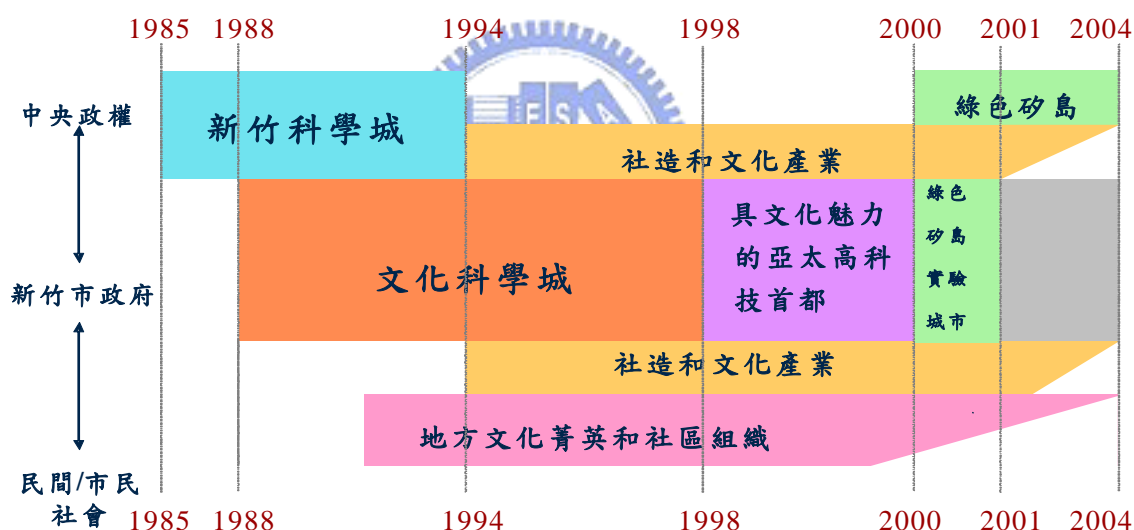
1985 1988 1994 1998 2000 2001 2004

中央政權

新竹科學城

綠色矽島

社造和文化產業

新竹市政府

文化科學城

具文化魅力的亞太高科技首都

綠色矽島實驗城市

社造和文化產業

地方文化菁英和社區組織

民間/市民社會

1985 1988 1994 1998 2000 2001 2004